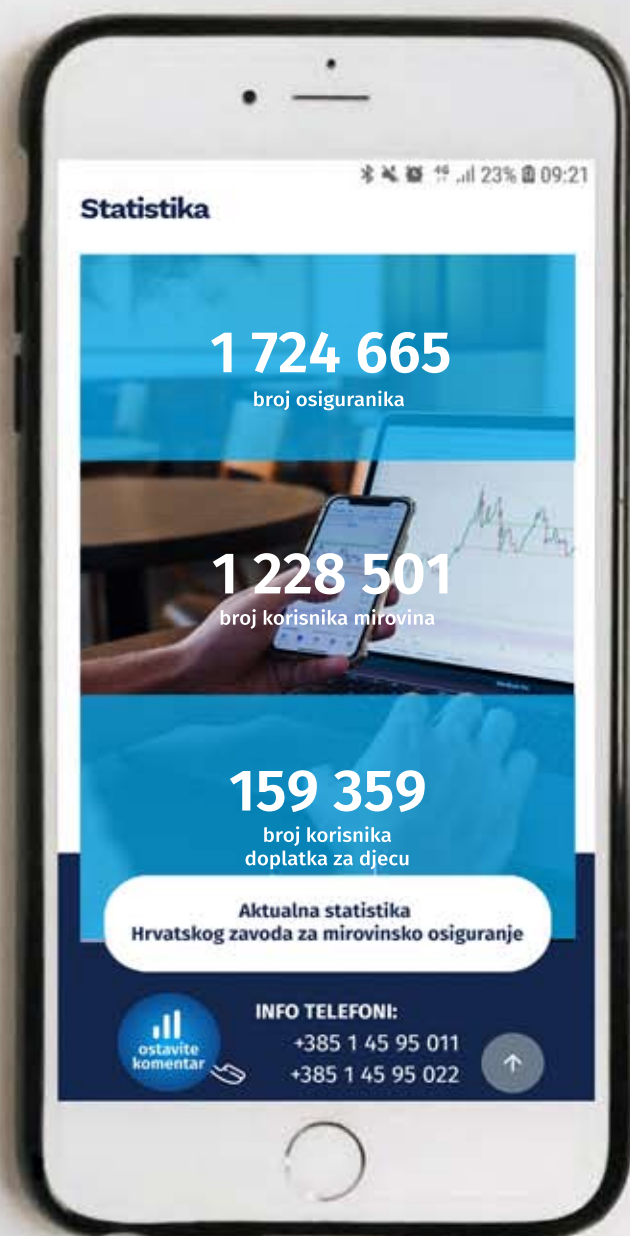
23% 09:21

Statistika

1 724 665
broj osiguranika

1 228 501
broj korisnika mirovina

159 359
broj korisnika doplatka za djecu

Aktualna statistika
Hrvatskog zavoda za mirovinsko osiguranje

ostavite komentar

INFO TELEFONI:
+385 1 45 95 011
+385 1 45 95 022